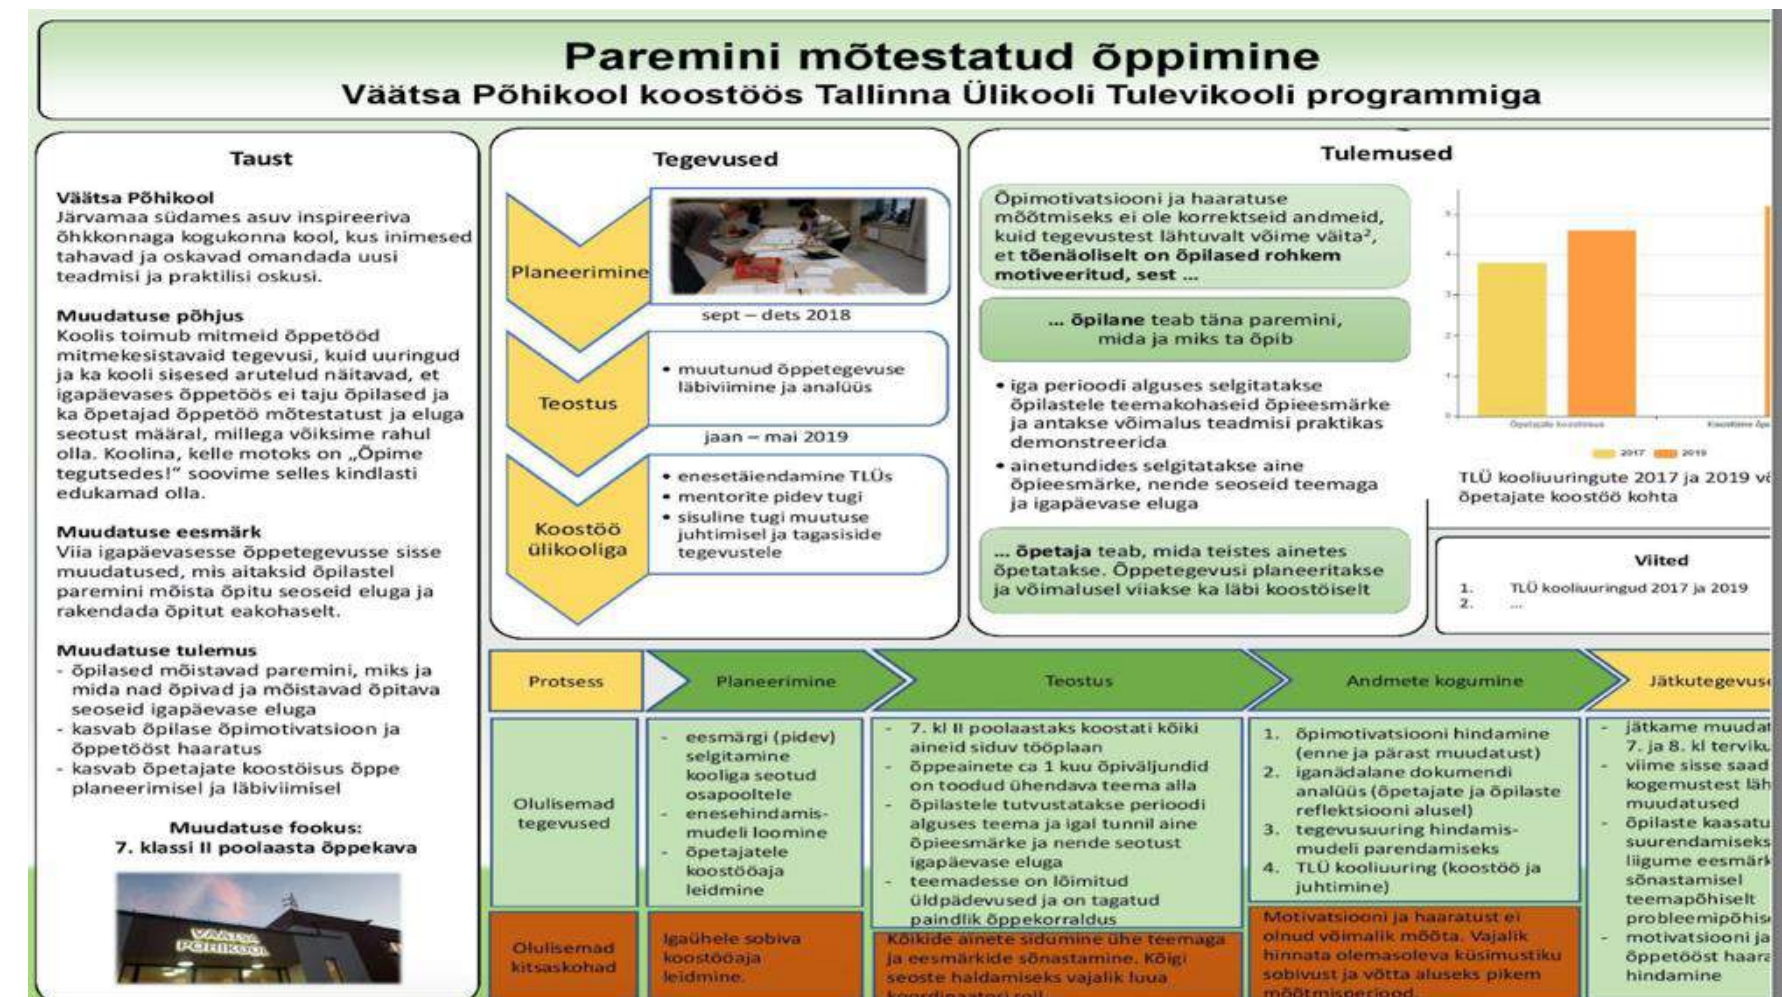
Paremini mõtestatud õppimine
Väätsa Põhikool koostöös Tallinna Ülikooli Tulevikooli programmiga

Taust

Väätsa Põhikool
Järvamaa südames asuv inspireeriva õhkkonnaga kogukonna kool, kus inimesed tahavad ja oskavad omandada uusi teadmisi ja praktilisi oskusi.

Muudatuse põhjus
Koolis toimub mitmeid õppetööd mitmekesistavaid tegevusi, kuid uuringud ja ka kooli sisesed arutelud näitavad, et igapäevases õppetöös ei taju õpilased ja ka õpetajad õppetöö mõtestatust ja eluga seotust määral, millega võiksime rahul olla. Koolina, kelle motoks on „Õpime tegutsedes!" soovime selles kindlasti edukamad olla.

Muudatuse eesmärk
Viia igapäevasesse õppetegevusse sisse muudatused, mis aitaksid õpilastel paremini mõista õpitu seoseid eluga ja rakendada õpitut eakohaselt.

Muudatuse tulemus
- õpilased mõistavad paremini, miks ja mida nad õpivad ja mõistavad õpitava seoseid igapäevase eluga
- kasvab õpilase õpimotivatsioon ja õppetööst haaratus
- kasvab õpetajate koostöisus õppe planeerimisel ja läbiviimisel

Muudatuse fookus:
7. klassi II poolaasta õppekava

VÄÄTSA PÕHIKOOL

Tegevused

Planeerimine
sept – dets 2018

Teostus
• muutunud õppetegevuse läbiviimine ja analüüs
jaan – mai 2019

Koostöö ülikooliga
• enesetäiendamine TLÜs
• mentorite pidev tugi
• sisuline tugi muutuse juhtimisel ja tagasiside tegevustele

Tulemused

Õpimotivatsiooni ja haaratuse mõõtmiseks ei ole korrektseid andmeid, kuid tegevustest lähtuvalt võime väita$^2$, et tõenäoliselt on õpilased rohkem motiveeritud, sest ...

... õpilane teab täna paremini, mida ja miks ta õpib

• iga perioodi alguses selgitatakse õpilastele teemakohaseid õpieesmärke ja antakse võimalus teadmisi praktikas demonstreerida
• ainetundides selgitatakse aine õpieesmärke, nende seoseid teemaga ja igapäevase eluga

... õpetaja teab, mida teistes ainetes õpetatakse. Õppetegevusi planeeritakse ja võimalusel viiakse ka läbi koostöiselt

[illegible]
2017 2019
TLÜ kooliuuringute 2017 ja 2019 v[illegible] õpetajate koostöö kohta

Viited
1. TLÜ kooliuuringud 2017 ja 2019
2. ...

| Protsess | Planeerimine | Teostus | Andmete kogumine | Jätkutegevus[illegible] |
|---|---|---|---|---|
| Olulisemad tegevused | - eesmärgi (pidev) selgitamine kooliga seotud osapooltele - enesehindamismudeli loomine - õpetajatele koostööaja leidmine | - 7. kl II poolaastaks koostati kõiki aineid siduv tööplaan - õppeainete ca 1 kuu õpiväljundid on toodud ühendava teema alla - õpilastele tutvustatakse perioodi alguses teema ja igal tunnil aine õpieesmärke ja nende seotust igapäevase eluga - teemadesse on lõimitud üldpädevused ja on tagatud paindlik õppekorraldus | 1. õpimotivatsiooni hindamine (enne ja pärast muudatust) 2. iganädalane dokumendi analüüs (õpetajate ja õpilaste reflektsiooni alusel) 3. tegevusuuring hindamismudeli parendamiseks 4. TLÜ kooliuuring (koostöö ja juhtimine) | - jätkame muuda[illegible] 7. ja 8. kl tervik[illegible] - viime sisse saad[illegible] kogemustest läh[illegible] muudatused - õpilaste kaasatu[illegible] suurendamiseks liigume eesmär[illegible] sõnastamisel teemapõhiselt probleemipõhis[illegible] - motivatsiooni ja õppetööst haara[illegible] hindamine |
| Olulisemad kitsaskohad | Igaühele sobiva koostööaja leidmine. | Kõikide ainete sidumine ühe teemaga ja eesmärkide sõnastamine. Kõigi seoste haldamiseks vajalik luua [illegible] | Motivatsiooni ja haaratust ei olnud võimalik mõõta. Vajalik hinnata olemasoleva küsimustiku sobivust ja võtta aluseks pikem mõõtmisperiood. | |